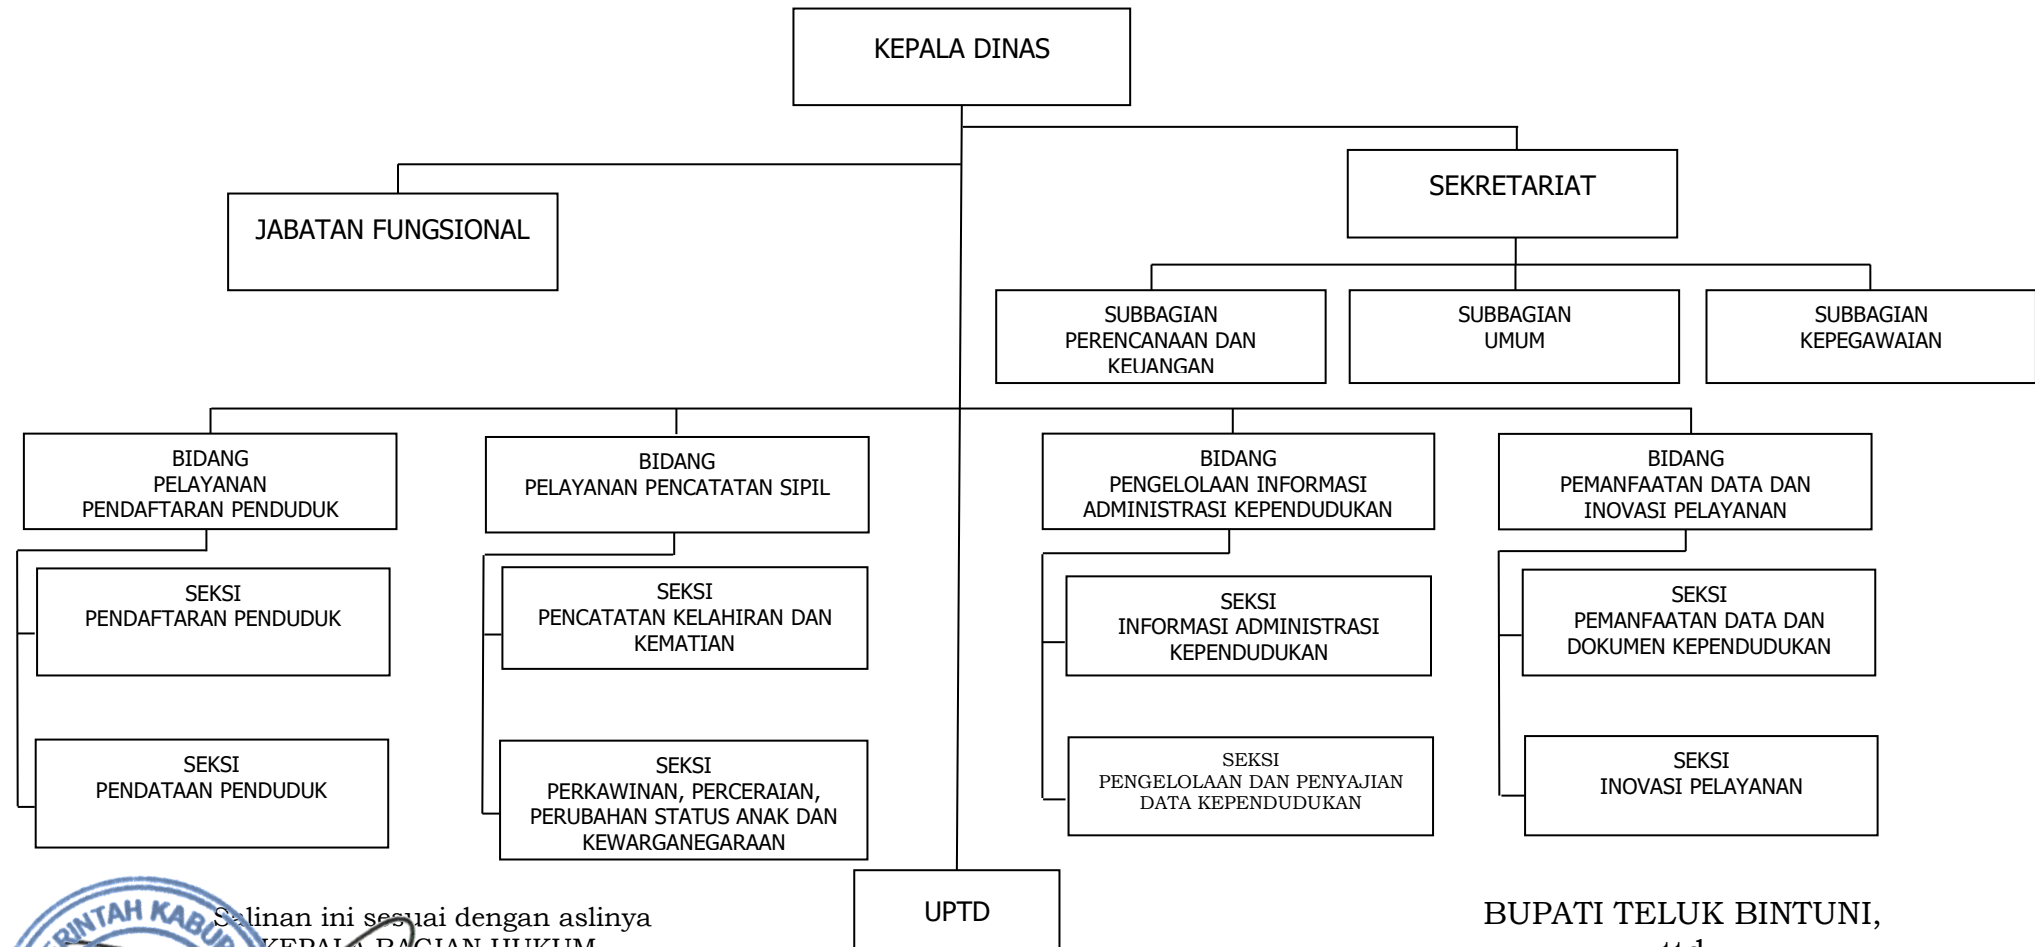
KEPALA DINAS

JABATAN FUNGSIONAL

SEKRETARIAT

SUBBAGIAN PERENCANAAN DAN KEUANGAN

SUBBAGIAN UMUM

SUBBAGIAN KEPEGAWAIAN

BIDANG PELAYANAN PENDAFTARAN PENDUDUK

SEKSI PENDAFTARAN PENDUDUK

SEKSI PENDATAAN PENDUDUK

BIDANG PELAYANAN PENCATATAN SIPIL

SEKSI PENCATATAN KELAHIRAN DAN KEMATIAN

SEKSI PERKAWINAN, PERCERAIAN, PERUBAHAN STATUS ANAK DAN KEWARGANEGARAAN

BIDANG PENGELOLAAN INFORMASI ADMINISTRASI KEPENDUDUKAN

SEKSI INFORMASI ADMINISTRASI KEPENDUDUKAN

SEKSI PENGELOLAAN DAN PENYAJIAN DATA KEPENDUDUKAN

BIDANG PEMANFAATAN DATA DAN INOVASI PELAYANAN

SEKSI PEMANFAATAN DATA DAN DOKUMEN KEPENDUDUKAN

SEKSI INOVASI PELAYANAN

UPTD

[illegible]NTAH KAB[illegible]

S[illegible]linan ini sesuai dengan aslinya
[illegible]KEPALA BAGIAN HUKUM

BUPATI TELUK BINTUNI,
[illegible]